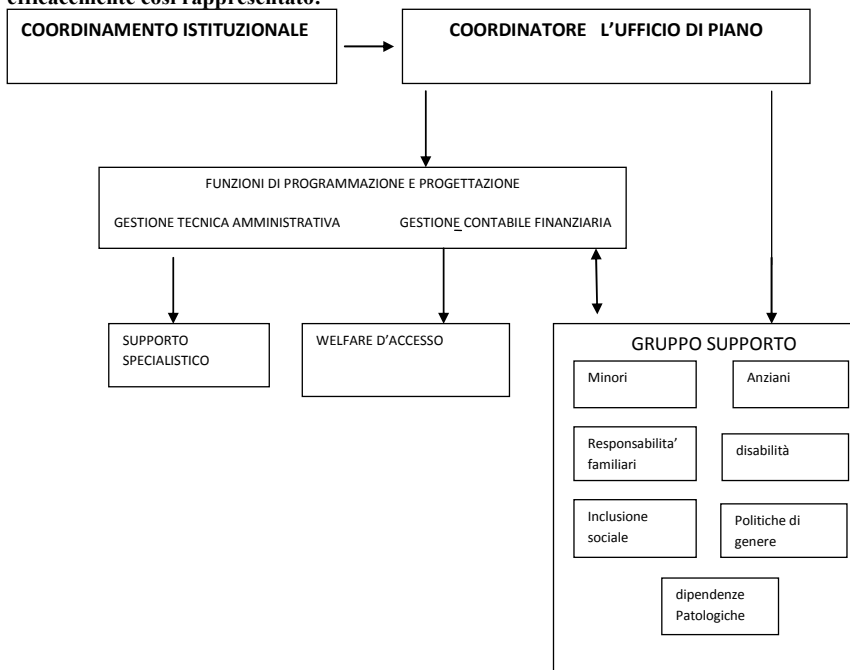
efficacemente così rappresentato:

COORDINAMENTO ISTITUZIONALE

COORDINATORE L'UFFICIO DI PIANO

FUNZIONI DI PROGRAMMAZIONE E PROGETTAZIONE

GESTIONE TECNICA AMMINISTRATIVA

GESTIONE CONTABILE FINANZIARIA

SUPPORTO SPECIALISTICO

WELFARE D'ACCESSO

GRUPPO SUPPORTO

Minori

Anziani

Responsabilita' familiari

disabilità

Inclusione sociale

Politiche di genere

dipendenze Patologiche